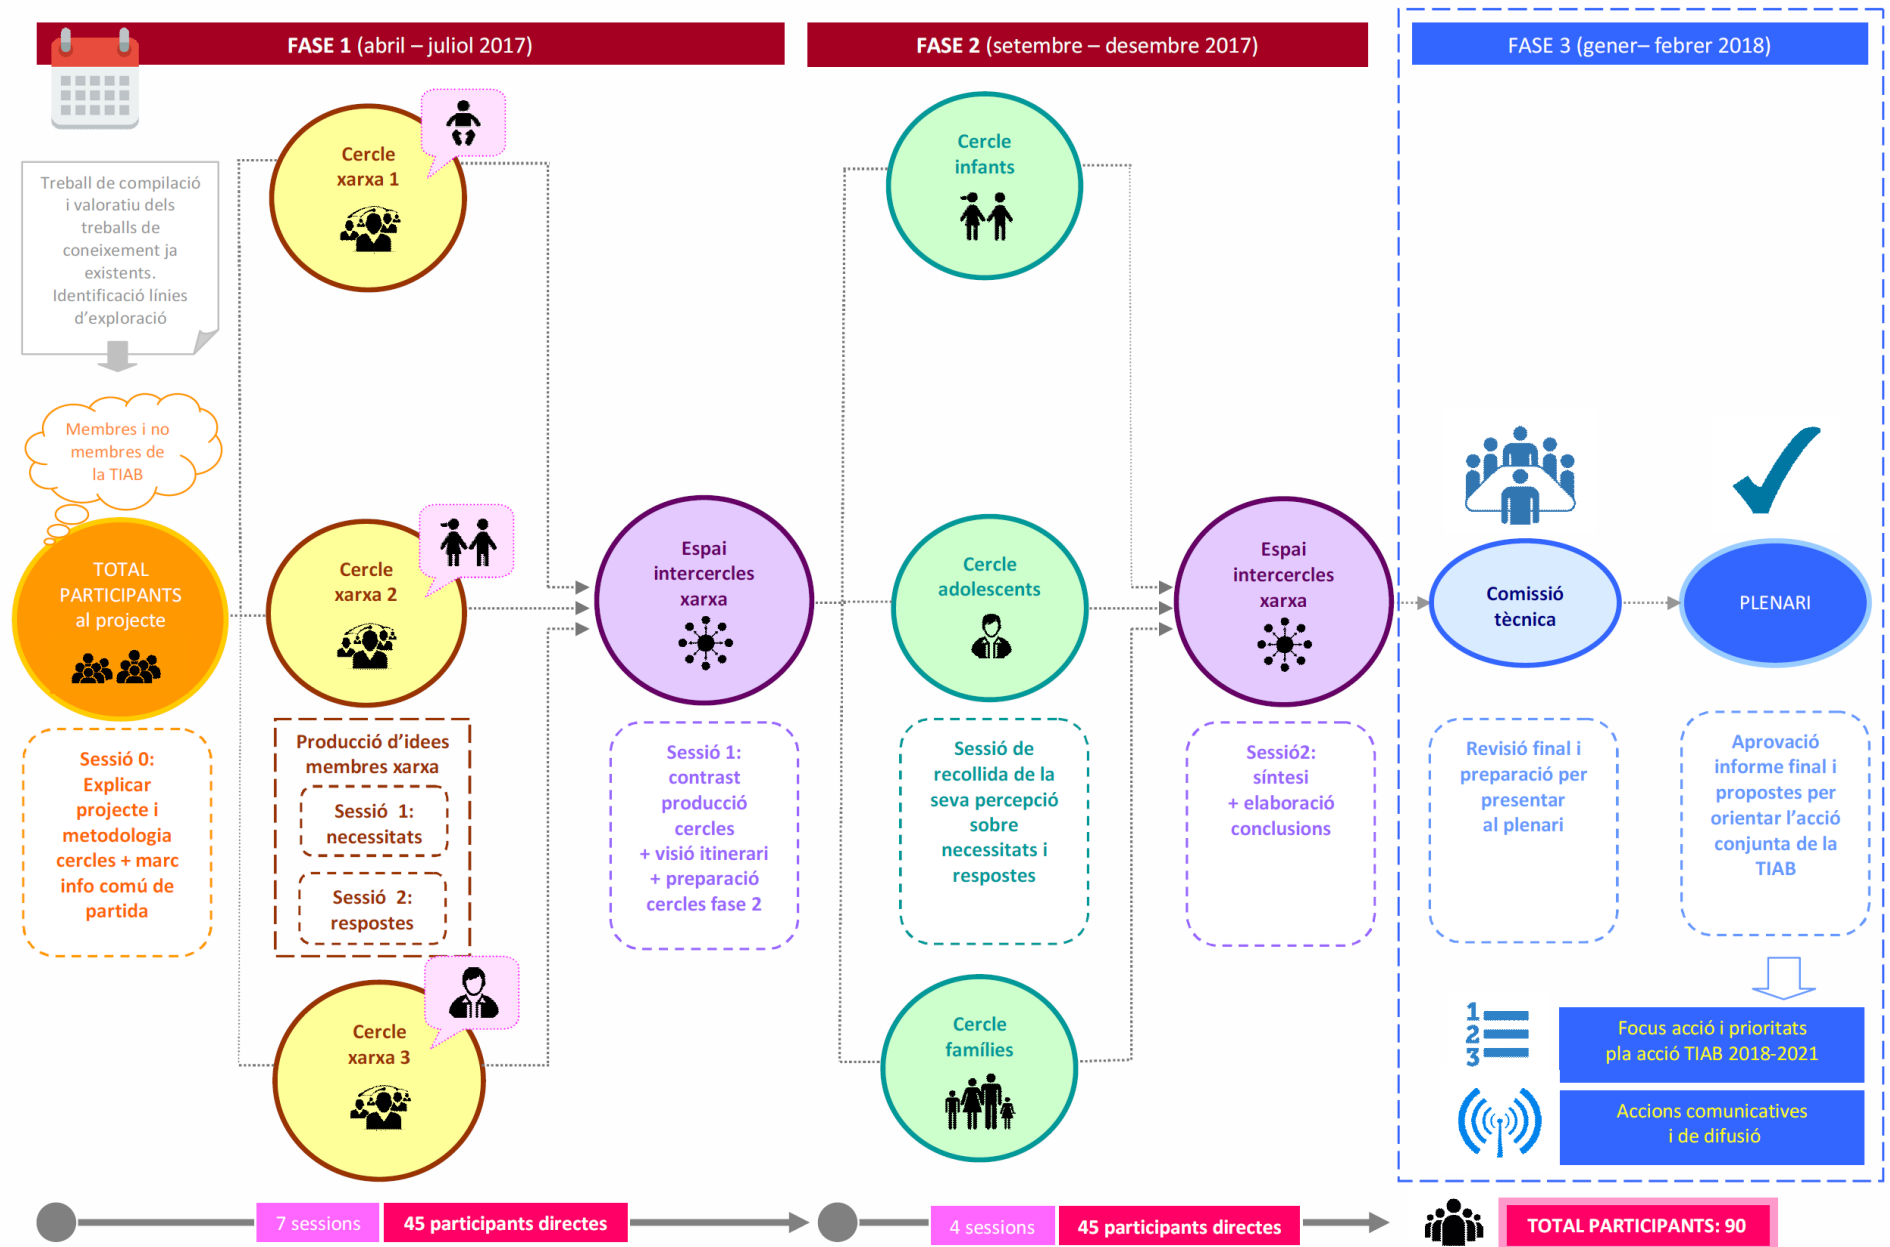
FASE 1 (abril – juliol 2017)

FASE 2 (setembre – desembre 2017)

FASE 3 (gener– febrer 2018)

Treball de compilació i valoratiu dels treballs de coneixement ja existents. Identificació línies d'exploració

Membres i no membres de la TIAB

TOTAL PARTICIPANTS al projecte

Sessió 0: Explicar projecte i metodologia cercles + marc info comú de partida

Cercle xarxa 1

Cercle xarxa 2

Producció d'idees membres xarxa

Sessió 1: necessitats

Sessió 2: respostes

Cercle xarxa 3

Espai intercercles xarxa

Sessió 1: contrast producció cercles + visió itinerari + preparació cercles fase 2

Cercle infants

Cercle adolescents

Sessió de recollida de la seva percepció sobre necessitats i respostes

Cercle famílies

Espai intercercles xarxa

Sessió2: síntesi + elaboració conclusions

Comissió tècnica

Revisió final i preparació per presentar al plenari

PLENARI

Aprovació informe final i propostes per orientar l'acció conjunta de la TIAB

Focus acció i prioritats pla acció TIAB 2018-2021

Accions comunicatives i de difusió

7 sessions

45 participants directes

4 sessions

45 participants directes

TOTAL PARTICIPANTS: 90